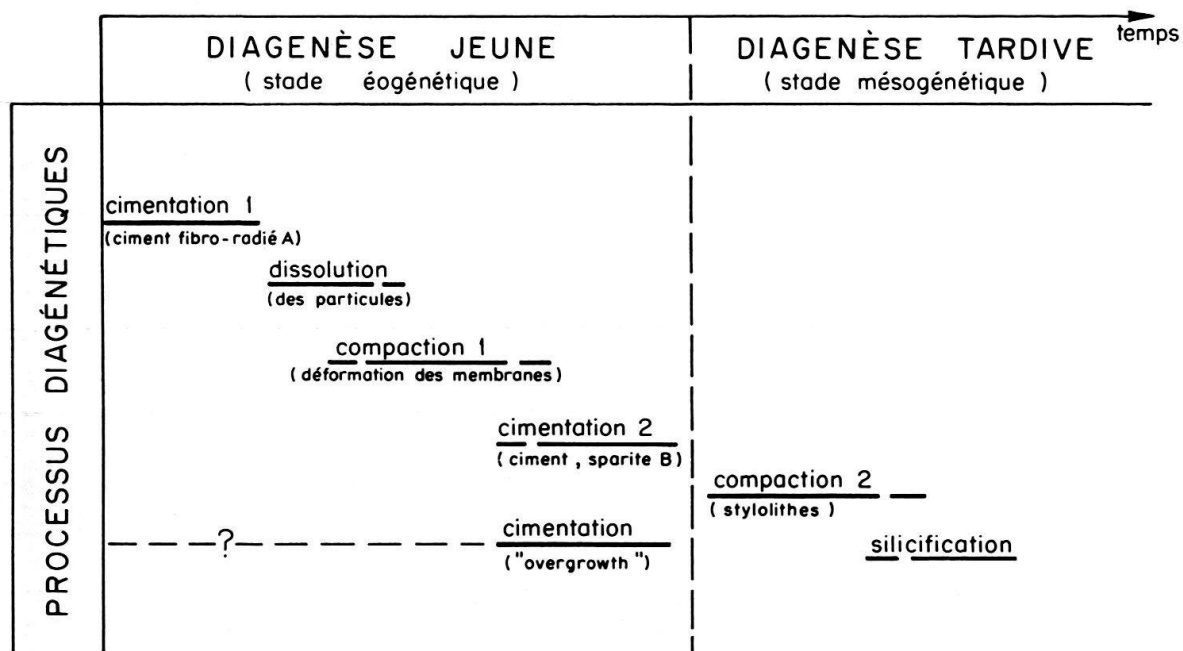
DIAGENÈSE JEUNE
( stade éogénétique )

DIAGENÈSE TARDIVE
( stade mésogénétique )

temps

PROCESSUS DIAGÉNÉTIQUES

cimentation 1
(ciment fibro-radié A)

dissolution
(des particules)

compaction 1
( déformation des membranes)

cimentation 2
( ciment , sparite B)

compaction 2
( stylolithes )

?

cimentation
("overgrowth")

silicification